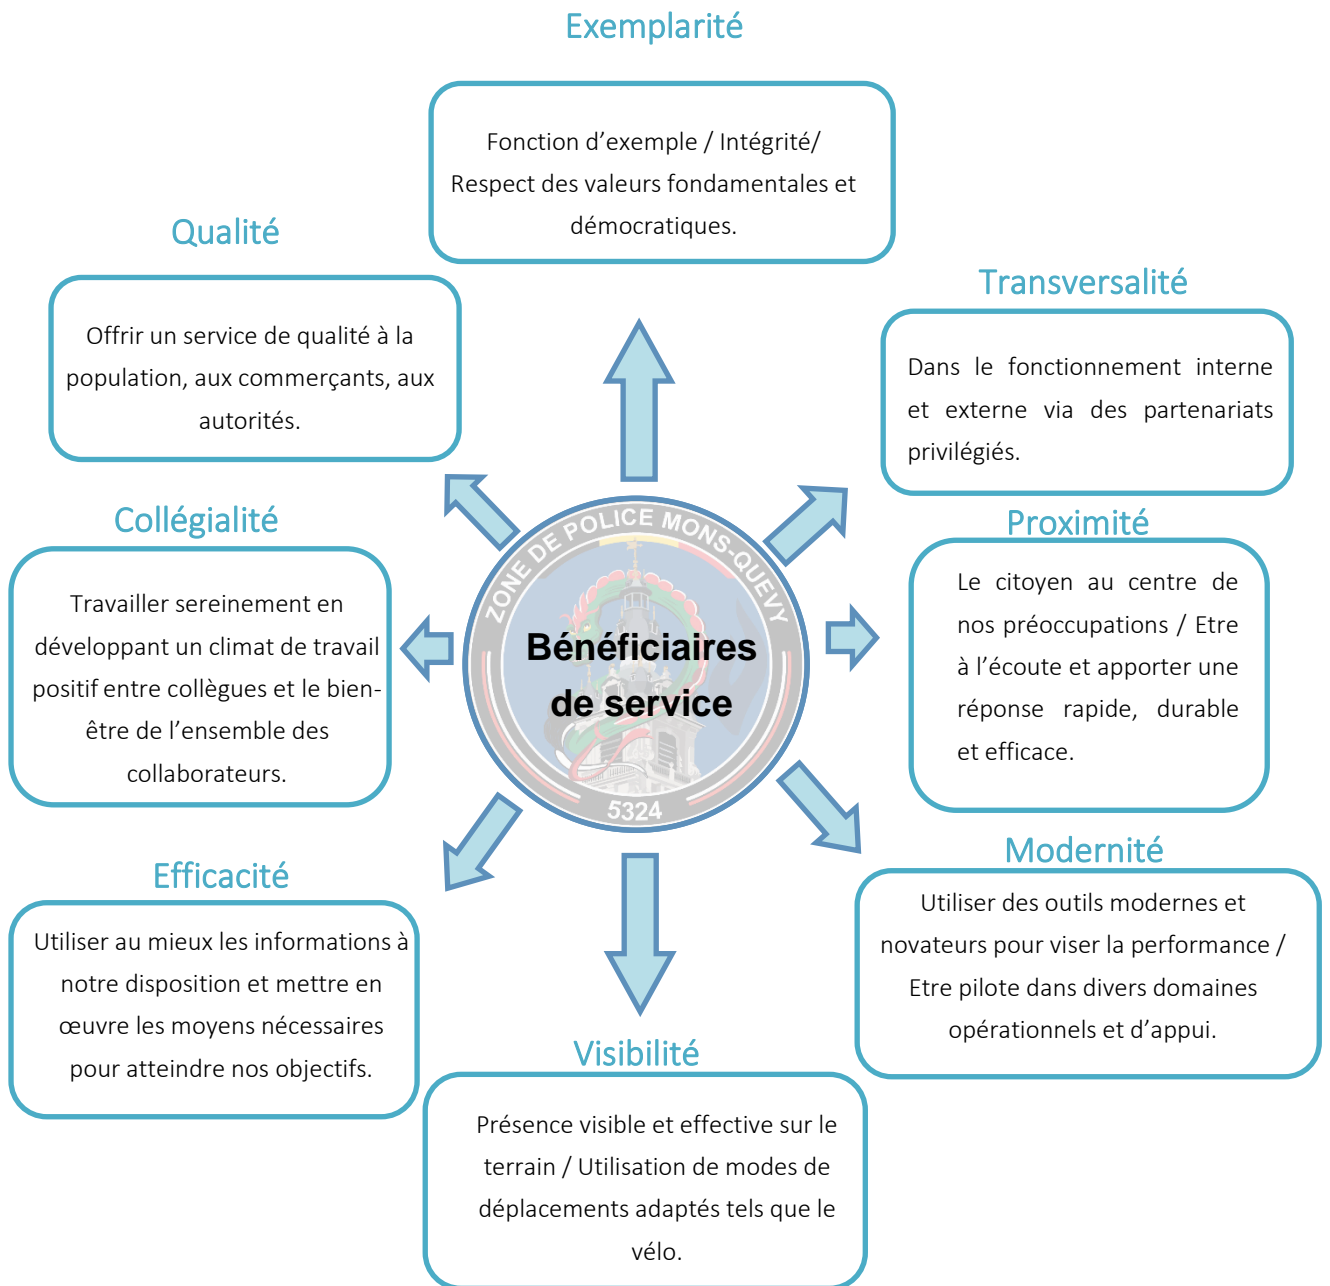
Exemplarité

Fonction d'exemple / Intégrité/ Respect des valeurs fondamentales et démocratiques.

Qualité

Offrir un service de qualité à la population, aux commerçants, aux autorités.

Transversalité

Dans le fonctionnement interne et externe via des partenariats privilégiés.

Collégialité

Travailler sereinement en développant un climat de travail positif entre collègues et le bien-être de l'ensemble des collaborateurs.

ZONE DE POLICE MONS-QUEVY

Bénéficiaires de service

5324

Proximité

Le citoyen au centre de nos préoccupations / Etre à l'écoute et apporter une réponse rapide, durable et efficace.

Modernité

Utiliser des outils modernes et novateurs pour viser la performance / Etre pilote dans divers domaines opérationnels et d'appui.

Efficacité

Utiliser au mieux les informations à notre disposition et mettre en œuvre les moyens nécessaires pour atteindre nos objectifs.

Visibilité

Présence visible et effective sur le terrain / Utilisation de modes de déplacements adaptés tels que le vélo.